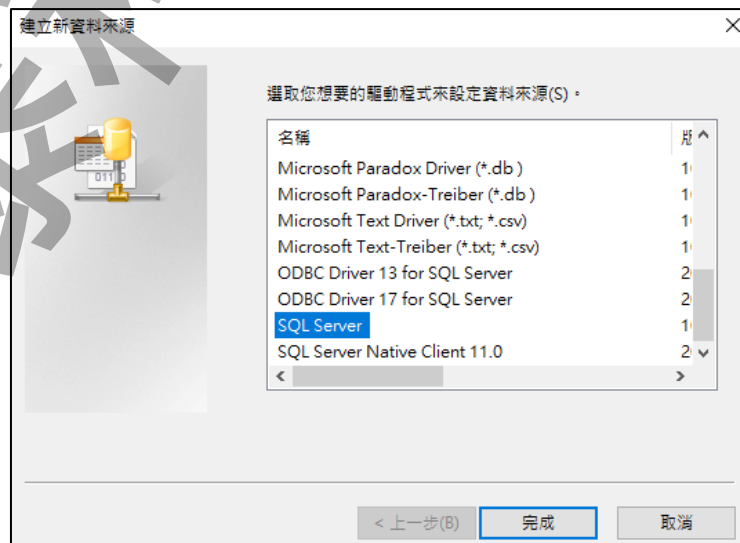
建立新資料來源

選取您想要的驅動程式來設定資料來源(S)。

| 名稱 | 版 |
|---|---|
| Microsoft Paradox Driver (*.db ) | 1 |
| Microsoft Paradox-Treiber (*.db ) | 1 |
| Microsoft Text Driver (*.txt; *.csv) | 1 |
| Microsoft Text-Treiber (*.txt; *.csv) | 1 |
| ODBC Driver 13 for SQL Server | 2 |
| ODBC Driver 17 for SQL Server | 2 |
| SQL Server | 1 |
| SQL Server Native Client 11.0 | 2 |

< 上一步(B)    完成    取消